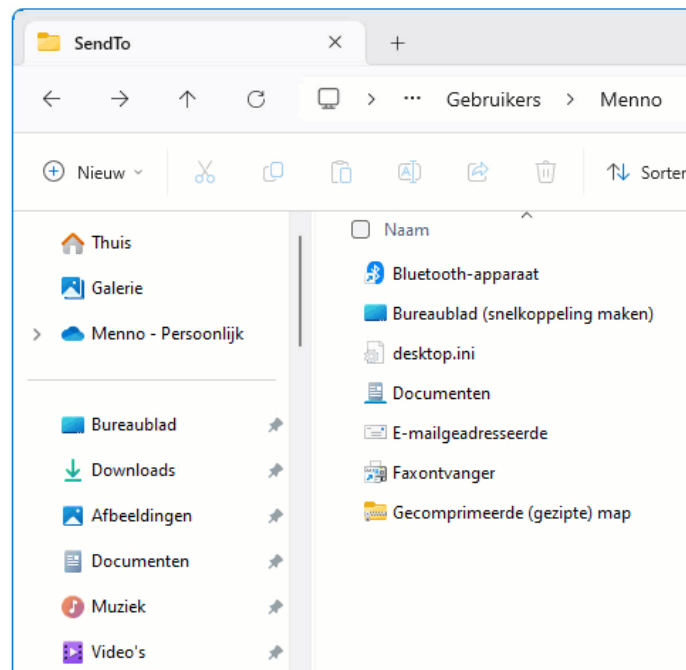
SendTo ×  +

← → ↑ ⟳ > ··· Gebruikers > Menno

Nieuw ˅ Sorter

Thuis
Galerie
Menno - Persoonlijk

Bureaublad
Downloads
Afbeeldingen
Documenten
Muziek
Video's

Naam
Bluetooth-apparaat
Bureaublad (snelkoppeling maken)
desktop.ini
Documenten
E-mailgeadresseerde
Faxontvanger
Gecomprimeerde (gezipte) map